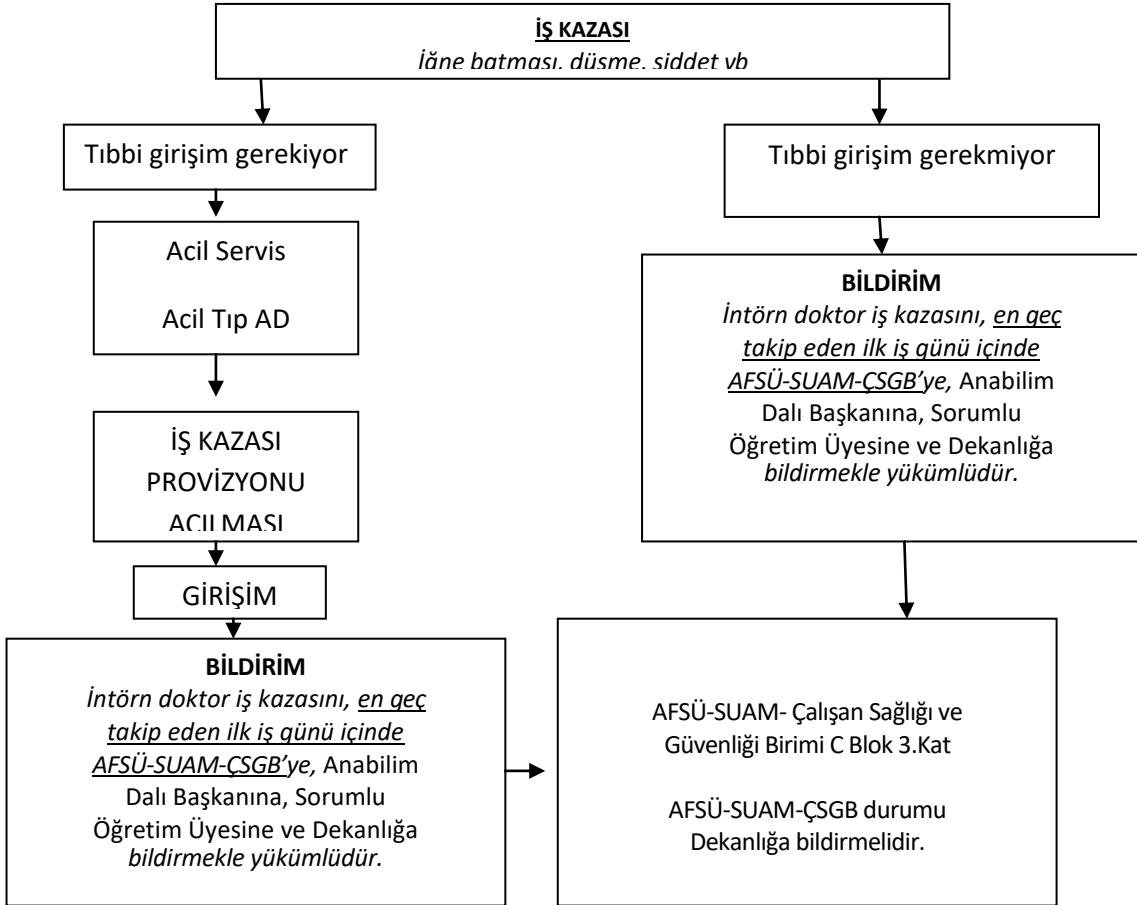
İŞ KAZASI
İğne batması, düşme, şiddet vb

Tıbbi girişim gerekiyor

Acil Servis

Acil Tıp AD

İŞ KAZASI PROVİZYONU AÇILMASI

GİRİŞİM

BİLDİRİM
İntörn doktor iş kazasını, en geç takip eden ilk iş günü içinde AFSÜ-SUAM-ÇSGB'ye, Anabilim Dalı Başkanına, Sorumlu Öğretim Üyesine ve Dekanlığa bildirmekle yükümlüdür.

Tıbbi girişim gerekmiyor

BİLDİRİM
İntörn doktor iş kazasını, en geç takip eden ilk iş günü içinde AFSÜ-SUAM-ÇSGB'ye, Anabilim Dalı Başkanına, Sorumlu Öğretim Üyesine ve Dekanlığa bildirmekle yükümlüdür.

AFSÜ-SUAM- Çalışan Sağlığı ve Güvenliği Birimi C Blok 3.Kat

AFSÜ-SUAM-ÇSGB durumu Dekanlığa bildirmelidir.